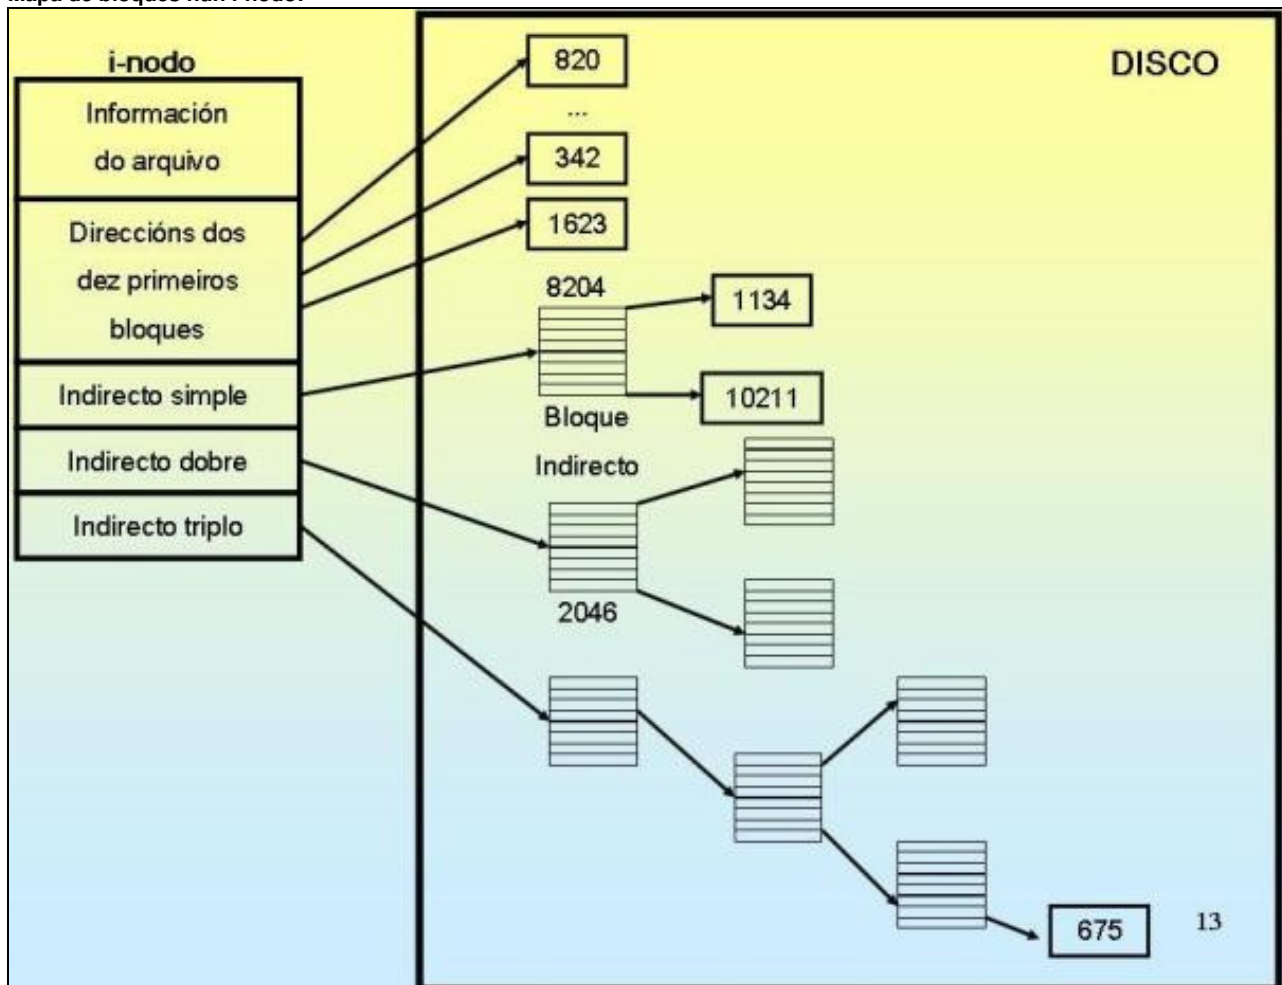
Mapa de bloques nun i-nodo:

i-nodo

Información do arquivo

Direccións dos dez primeiros bloques

Indirecto simple

Indirecto dobre

Indirecto triplo

DISCO

820

...

342

1623

8204

1134

10211

Bloque Indirecto

2046

675

13